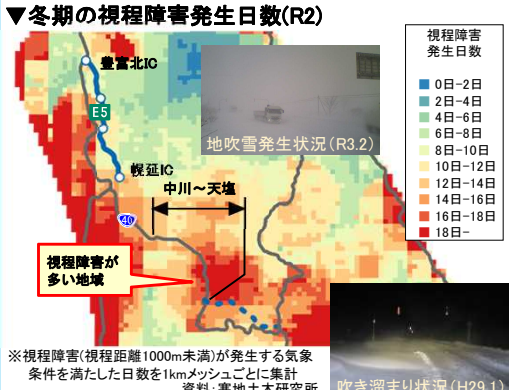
▼冬期の視程障害発生日数(R2)

豊富北IC

E5

幌延IC

40

中川～天塩

視程障害が多い地域

地吹雪発生状況（R3.2）

視程障害
発生日数

0日-2日
2日-4日
4日-6日
6日-8日
8日-10日
10日-12日
12日-14日
14日-16日
16日-18日
18日-

吹き溜まり状況（H29.1）

※視程障害（視程距離1000m未満）が発生する気象条件を満たした日数を1kmメッシュごとに集計
資料：寒地土木研究所